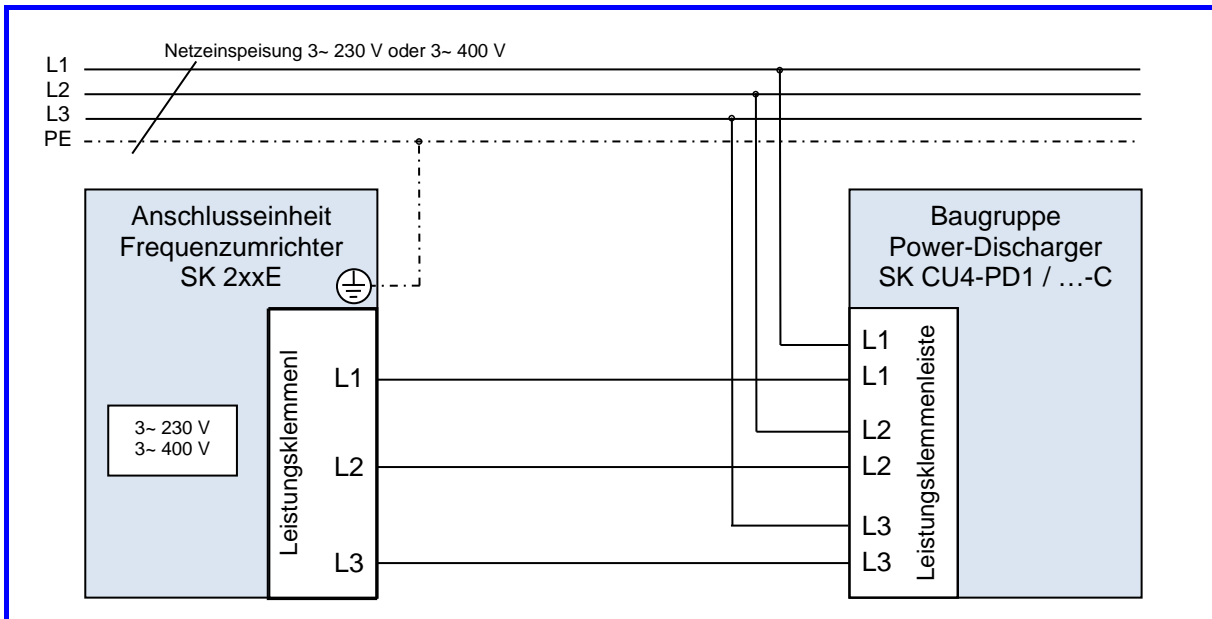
Netzeinspeisung 3~ 230 V oder 3~ 400 V

L1
L2
L3
PE

Anschlusseinheit
Frequenzumrichter
SK 2xxE

3~ 230 V
3~ 400 V

Leistungsklemmenl

L1
L2
L3

Baugruppe
Power-Discharger
SK CU4-PD1 / …-C

L1
L1
L2
L2
L3
L3

Leistungsklemmenleiste